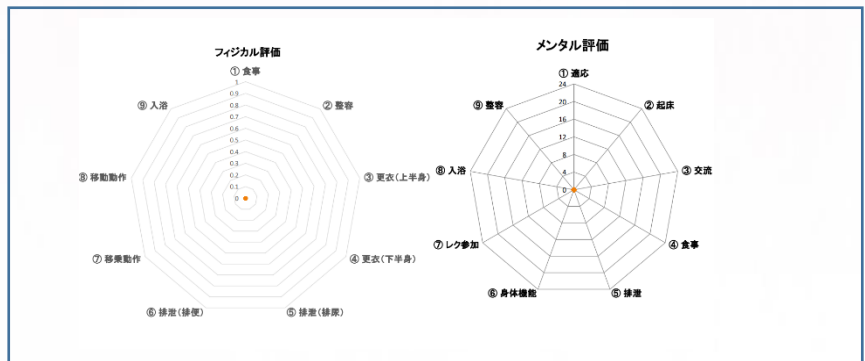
フィジカル評価

① 食事
1
0.9
0.8
0.7
0.6
0.5
0.4
0.3
0.2
0.1
0
② 整容
③ 更衣（上半身）
④ 更衣（下半身）
⑤ 排泄（排尿）
⑥ 排泄（排便）
⑦ 移乗動作
⑧ 移動動作
⑨ 入浴

メンタル評価

① 適応
24
20
16
12
8
4
0
② 起床
③ 交流
④ 食事
⑤ 排泄
⑥ 身体機能
⑦ レク参加
⑧ 入浴
⑨ 整容